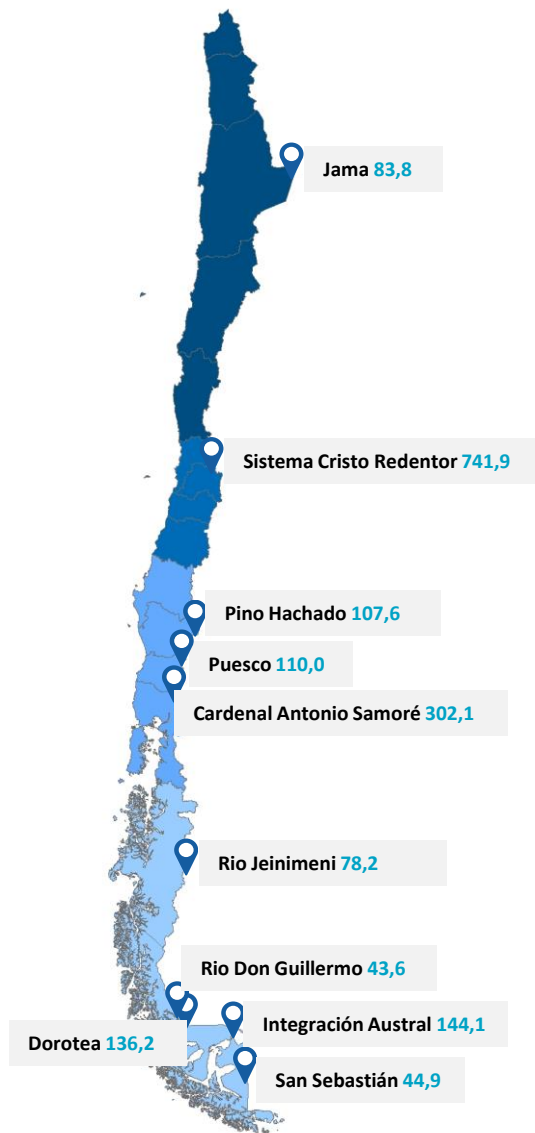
Jama 83,8

Sistema Cristo Redentor 741,9

Pino Hachado 107,6

Puesco 110,0

Cardenal Antonio Samoré 302,1

Rio Jeinimeni 78,2

Rio Don Guillermo 43,6

Integración Austral 144,1

Dorotea 136,2

San Sebastián 44,9